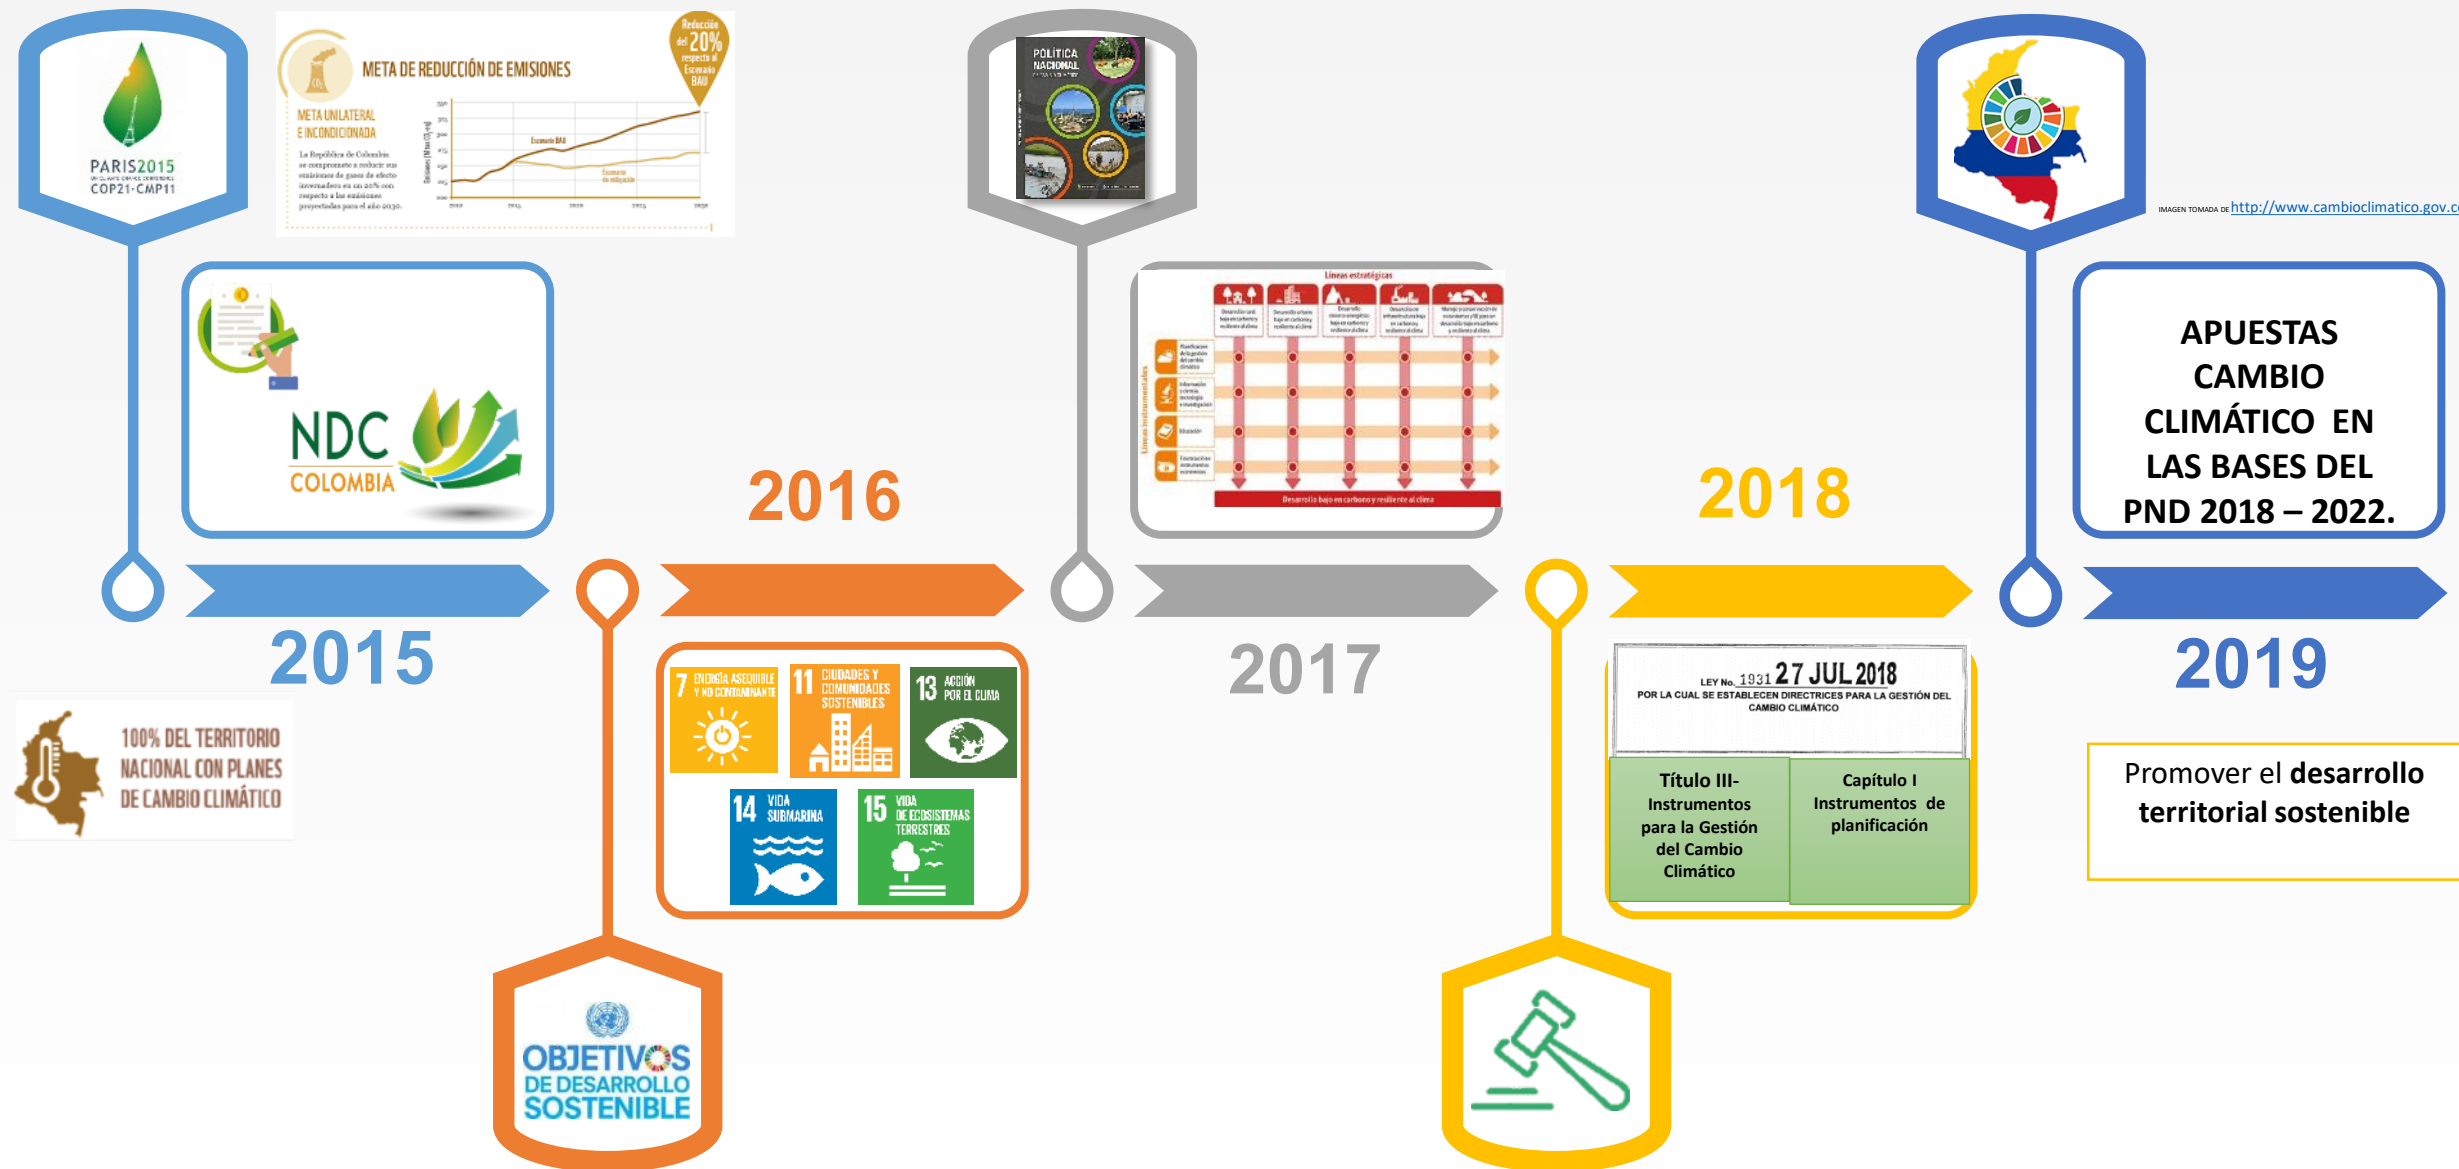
PARIS2015
COP21·CMP11

META DE REDUCCIÓN DE EMISIONES

Reducción del 20% respecto al Escenario BAU

META UNILATERAL E INCONDICIONADA

La República de Colombia se compromete a reducir sus emisiones de gases de efecto invernadero en un 20% con respecto a las emisiones proyectadas para el año 2030.

Escenario BAU

Escenario de mitigación

NDC
COLOMBIA

2015

100% DEL TERRITORIO NACIONAL CON PLANES DE CAMBIO CLIMÁTICO

2016

7 ENERGÍA ASEQUIBLE Y NO CONTAMINANTE

11 CIUDADES Y COMUNIDADES SOSTENIBLES

13 ACCIÓN POR EL CLIMA

14 VIDA SUBMARINA

15 VIDA DE ECOSISTEMAS TERRESTRES

OBJETIVOS DE DESARROLLO SOSTENIBLE

POLÍTICA NACIONAL

Líneas estratégicas

Desarrollo bajo en carbono y resiliente al clima

2017

2018

LEY No. 1931 27 JUL 2018
POR LA CUAL SE ESTABLECEN DIRECTRICES PARA LA GESTIÓN DEL CAMBIO CLIMÁTICO

Título III- Instrumentos para la Gestión del Cambio Climático

Capítulo I Instrumentos de planificación

IMAGEN TOMADA DE http://www.cambioclimatico.gov.c

APUESTAS CAMBIO CLIMÁTICO EN LAS BASES DEL PND 2018 – 2022.

2019

Promover el desarrollo territorial sostenible